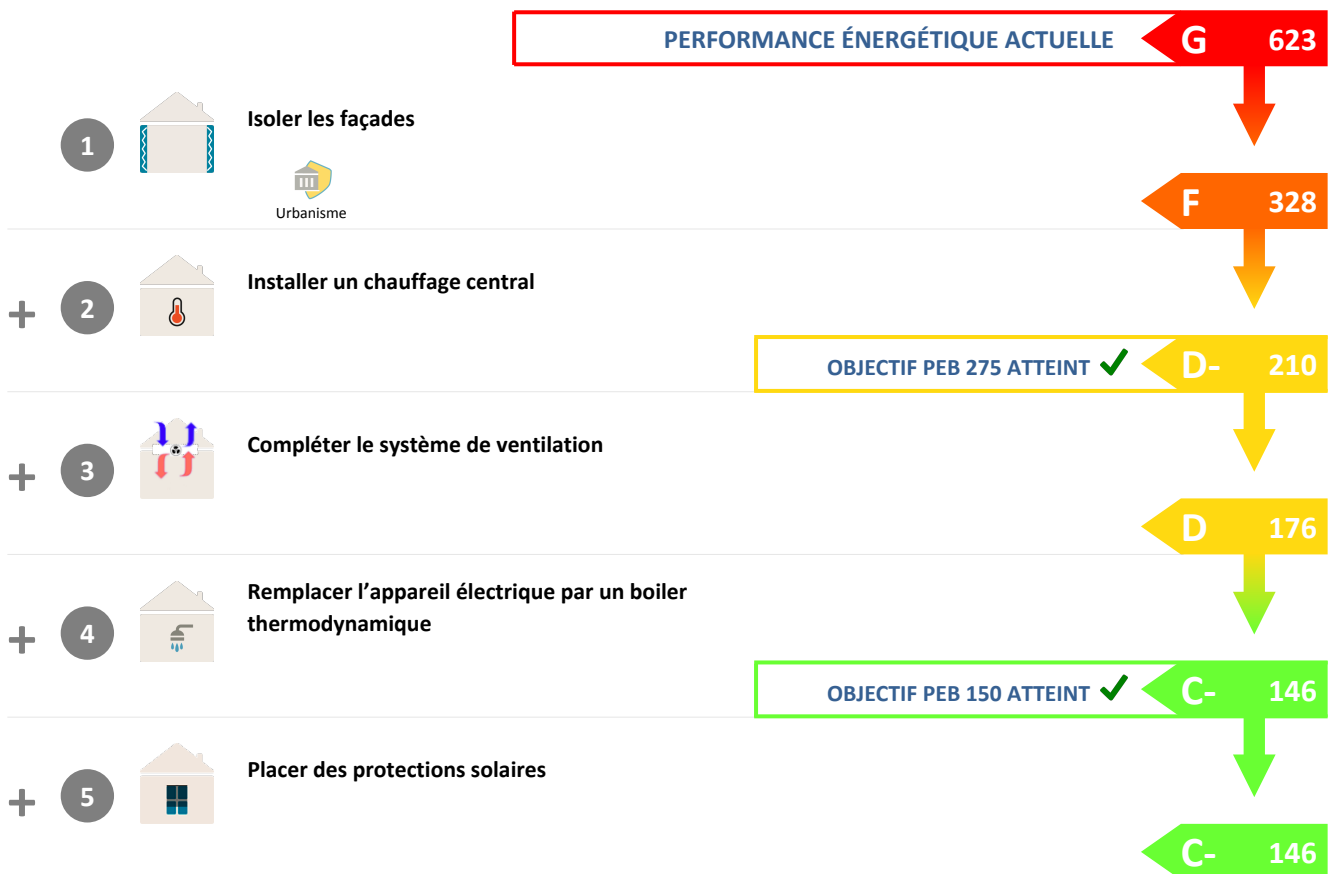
PERFORMANCE ÉNERGÉTIQUE ACTUELLE G 623

1 Isoler les façades

Urbanisme

F 328

+ 2 Installer un chauffage central

OBJECTIF PEB 275 ATTEINT ✓ D- 210

+ 3 Compléter le système de ventilation

D 176

+ 4 Remplacer l’appareil électrique par un boiler thermodynamique

OBJECTIF PEB 150 ATTEINT ✓ C- 146

+ 5 Placer des protections solaires

C- 146